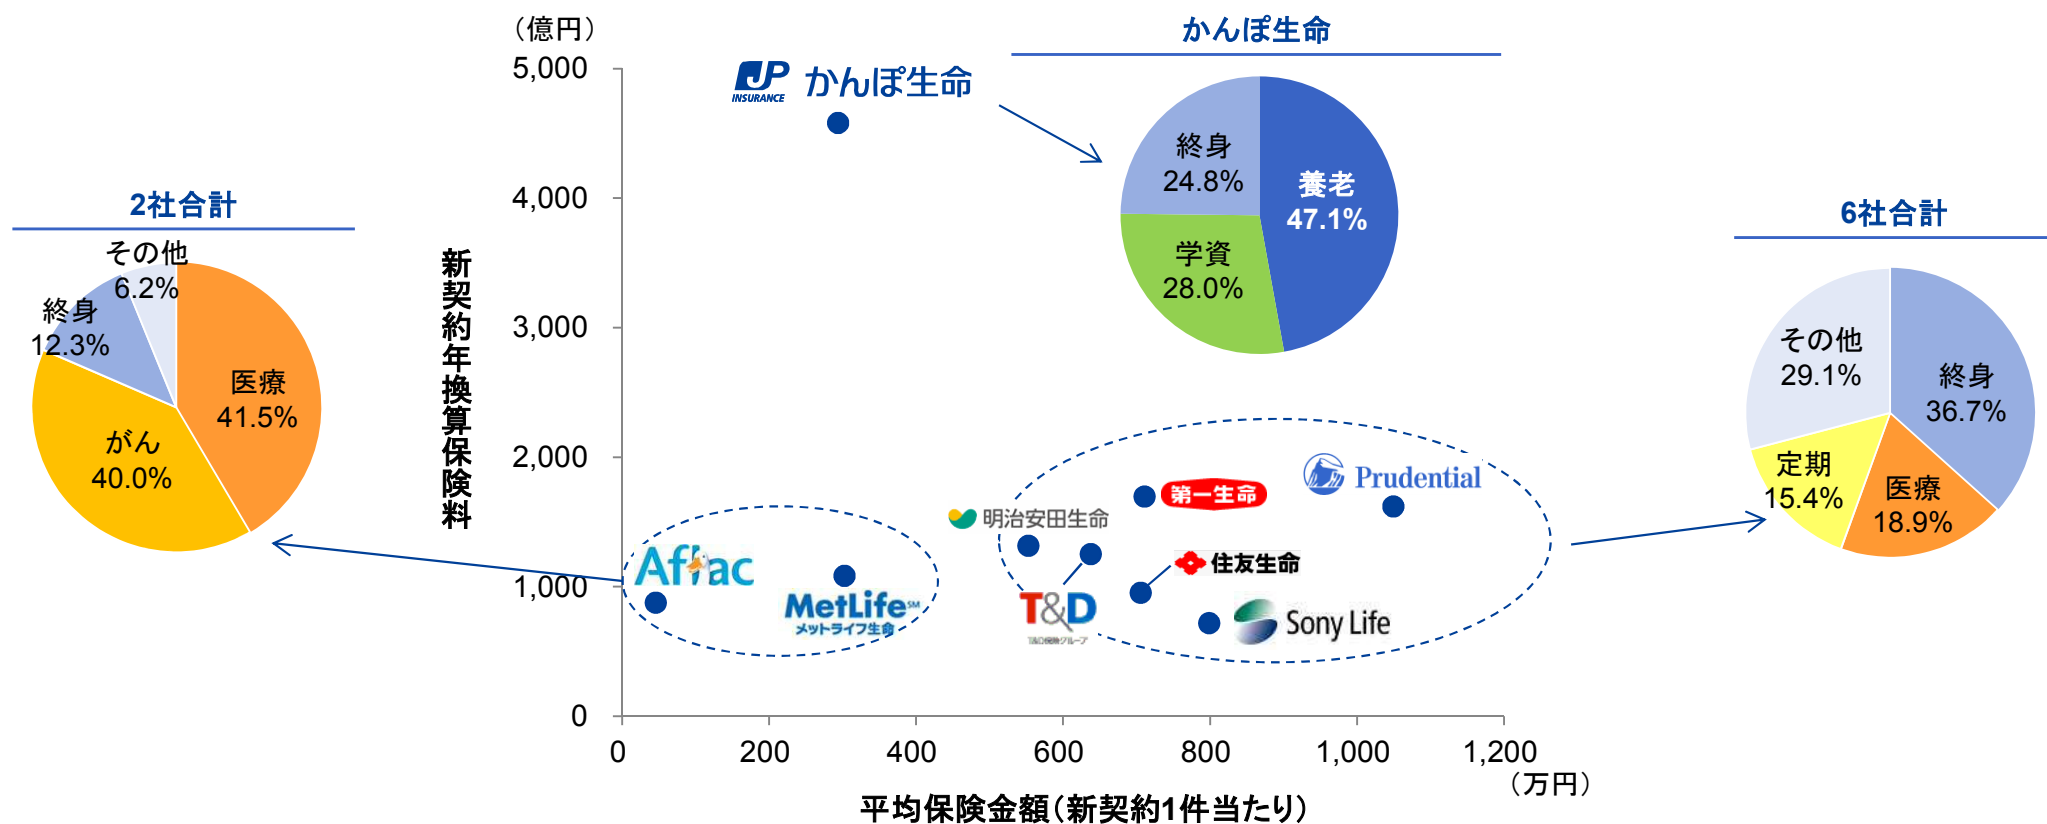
2社合計

その他
6.2%
終身
12.3%
医療
41.5%
がん
40.0%

（億円）
5,000
4,000
3,000
2,000
1,000
0
新契約年換算保険料

JP INSURANCE かんぽ生命

Aflac
MetLife メットライフ生命
明治安田生命
第一生命
Prudential
住友生命
T&D T&D保険グループ
Sony Life

0
200
400
600
800
1,000
1,200
（万円）
平均保険金額（新契約1件当たり）

かんぽ生命

終身
24.8%
養老
47.1%
学資
28.0%

6社合計

その他
29.1%
終身
36.7%
定期
15.4%
医療
18.9%